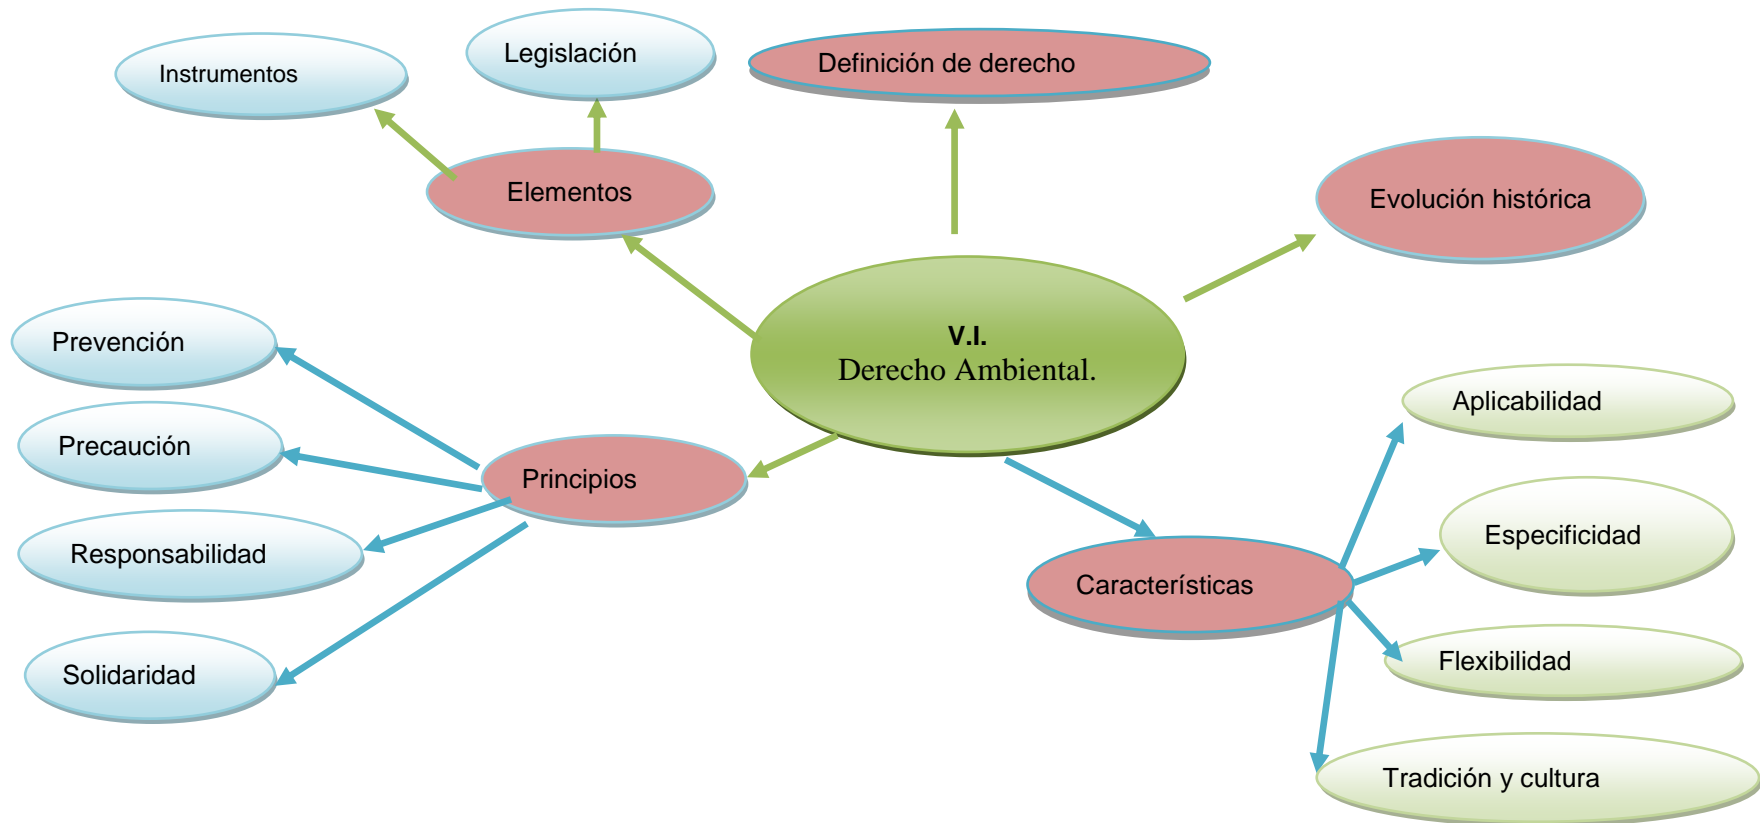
Instrumentos

Legislación

Definición de derecho

Elementos

Evolución histórica

V.I.
Derecho Ambiental.

Prevención

Precaución

Principios

Responsabilidad

Solidaridad

Aplicabilidad

Especificidad

Características

Flexibilidad

Tradición y cultura